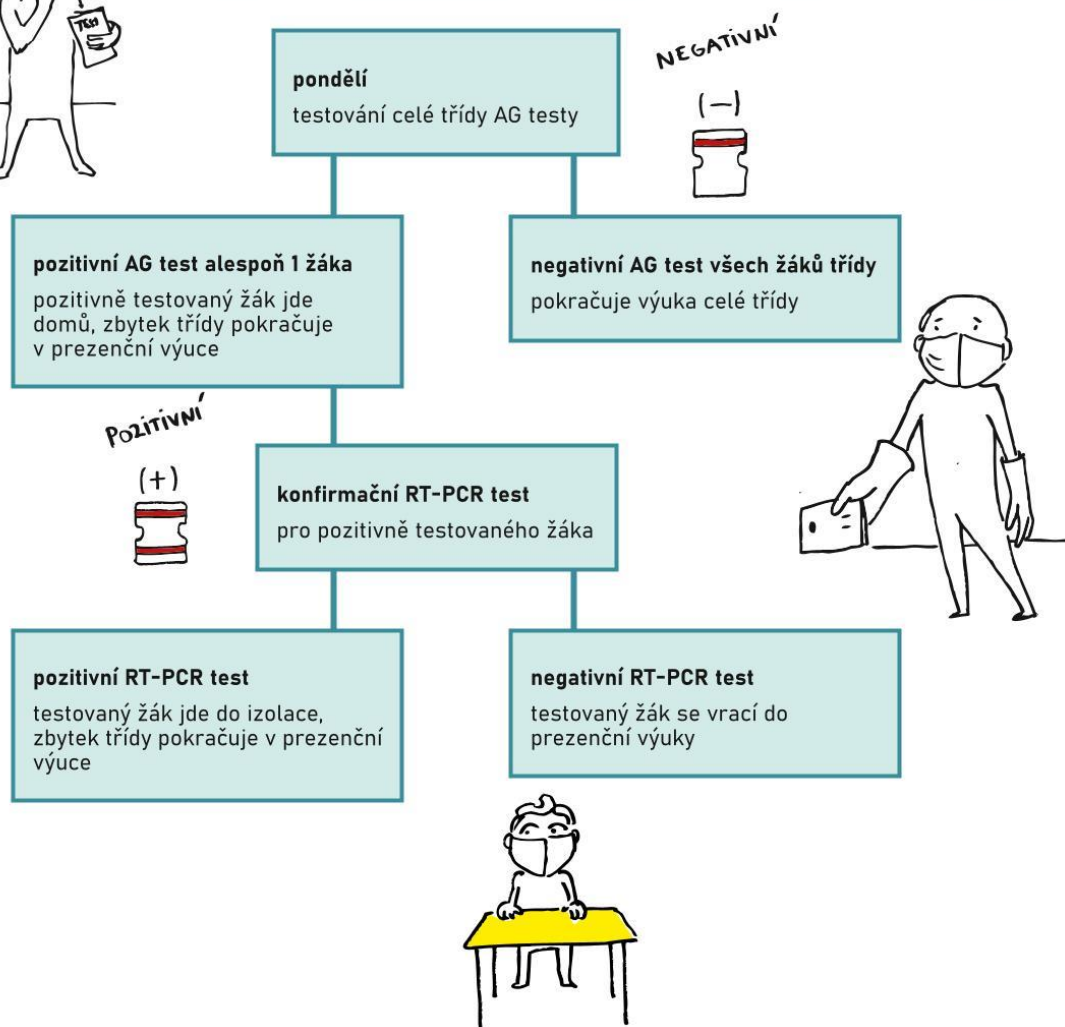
TEST

pondělí

testování celé třídy AG testy

NEGATIVNÍ

(−)

pozitivní AG test alespoň 1 žáka

pozitivně testovaný žák jde domů, zbytek třídy pokračuje v prezenční výuce

negativní AG test všech žáků třídy

pokračuje výuka celé třídy

POZITIVNÍ

(+)

konfirmační RT-PCR test

pro pozitivně testovaného žáka

pozitivní RT-PCR test

testovaný žák jde do izolace, zbytek třídy pokračuje v prezenční výuce

negativní RT-PCR test

testovaný žák se vrací do prezenční výuky